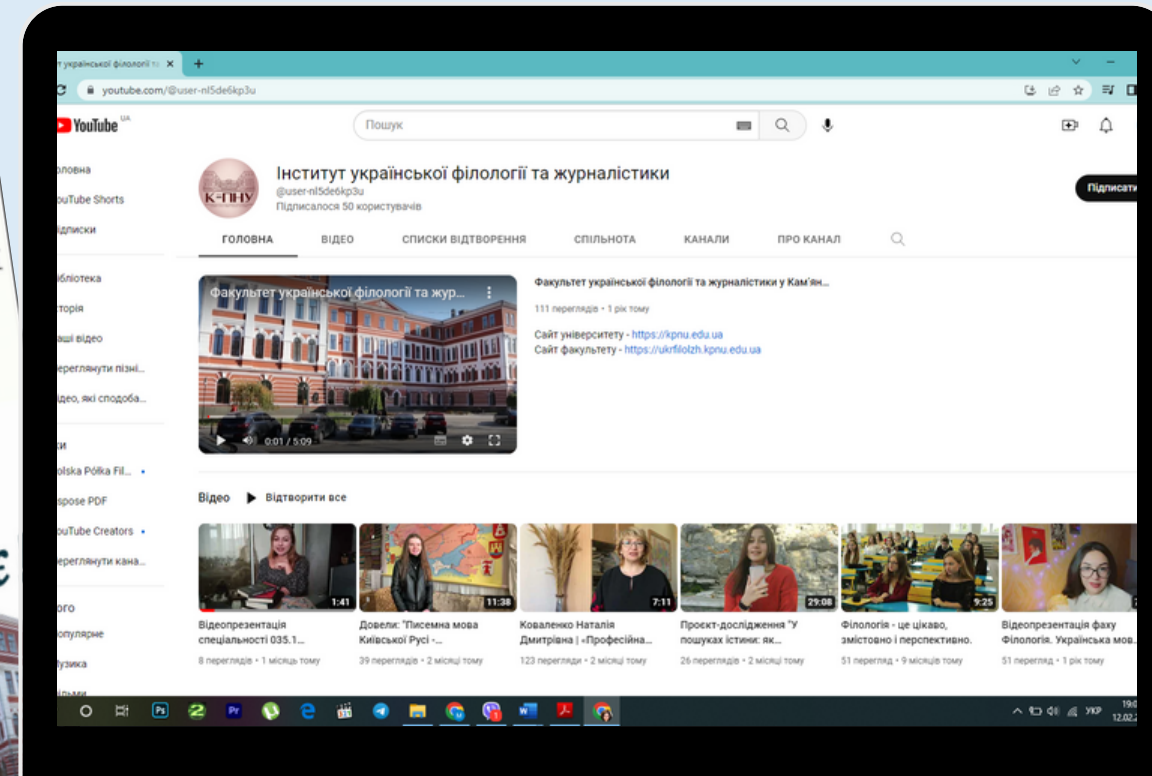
т української філології та ×

youtube.com/@user-nl5de6kp3u

YouTube UA

Пошук

оловна
ouTube Shorts
ідписки

бібліотека
торія
аші відео
ереглянути пізні...
ідео, які сподоба...

ки
olska Pólka Fil...
spose PDF
ouTube Creators
ереглянути кана...

ого
опулярне
узика

К-ПНУ

Інститут української філології та журналістики
@user-nl5de6kp3u
Підписалося 50 користувачів

Підписатися

ГОЛОВНА
ВІДЕО
СПИСКИ ВІДТВОРЕННЯ
СПІЛЬНОТА
КАНАЛИ
ПРО КАНАЛ

Факультет української філології та жур...
0:01 / 5:09

Факультет української філології та журналістики у Кам'ян...
111 переглядів • 1 рік тому
Сайт університету - https://kpnu.edu.ua
Сайт факультету - https://ukrfilolzh.kpnu.edu.ua

Відео
Відтворити все

1:41
Відеопрезентація спеціальності 035.1...
8 переглядів • 1 місяць тому

11:38
Довели: "Писемна мова Київської Русі -...
39 переглядів • 2 місяці тому

7:11
Коваленко Наталія Дмитрівна | «Професійна...
123 перегляди • 2 місяці тому

29:08
Проект-дослідження "У пошуках істини: як...
26 переглядів • 2 місяці тому

9:25
Філологія - це цікаво, змістовно і перспективно.
51 перегляд • 9 місяців тому

Відеопрезентація фаху Філологія. Українська мов...
51 перегляд • 1 рік тому

УКР
19:0
12.02.2